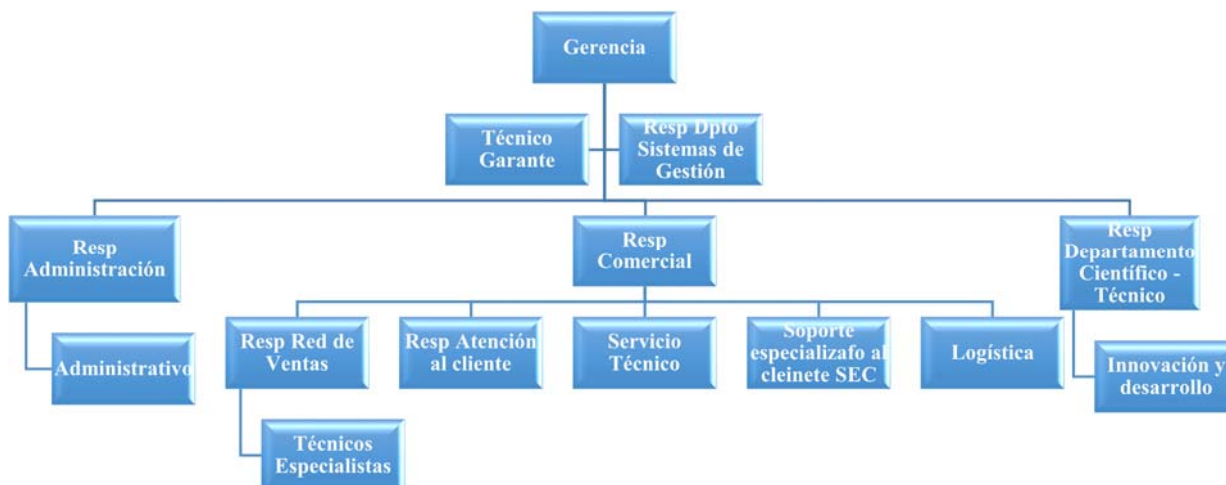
Gerencia

Técnico Garante

Resp Dpto Sistemas de Gestión

Resp Administración

Administrativo

Resp Comercial

Resp Red de Ventas

Técnicos Especialistas

Resp Atención al cliente

Servicio Técnico

Soporte especializafo al cleinete SEC

Logística

Resp Departamento Científico - Técnico

Innovación y desarrollo